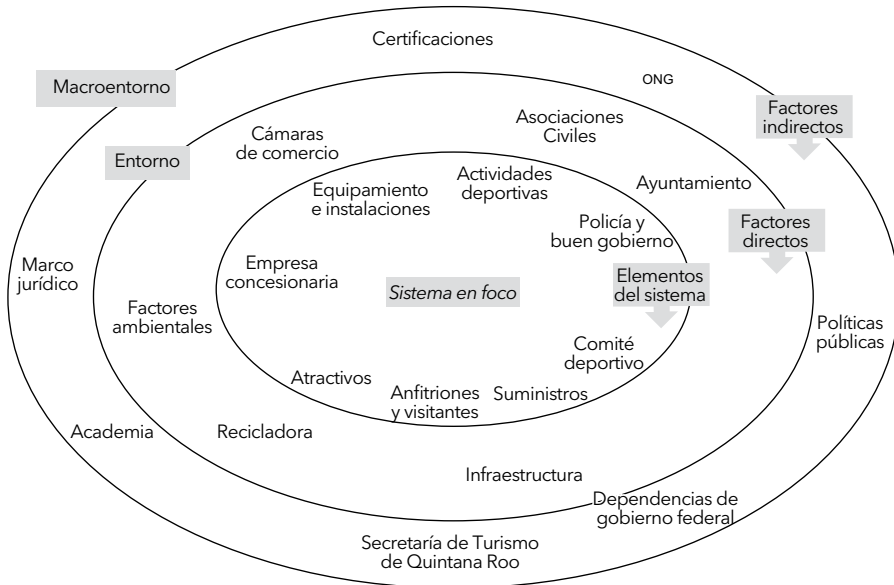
Certificaciones

Macroentorno

ONG

Factores indirectos

Asociaciones Civiles

Cámaras de comercio

Entorno

Actividades deportivas

Equipamiento e instalaciones

Ayuntamiento

Factores directos

Policía y buen gobierno

Marco jurídico

Empresa concesionaria

Sistema en foco

Elementos del sistema

Factores ambientales

Políticas públicas

Comité deportivo

Atractivos

Anfitriones y visitantes

Suministros

Academia

Recicladora

Infraestructura

Dependencias de gobierno federal

Secretaría de Turismo de Quintana Roo